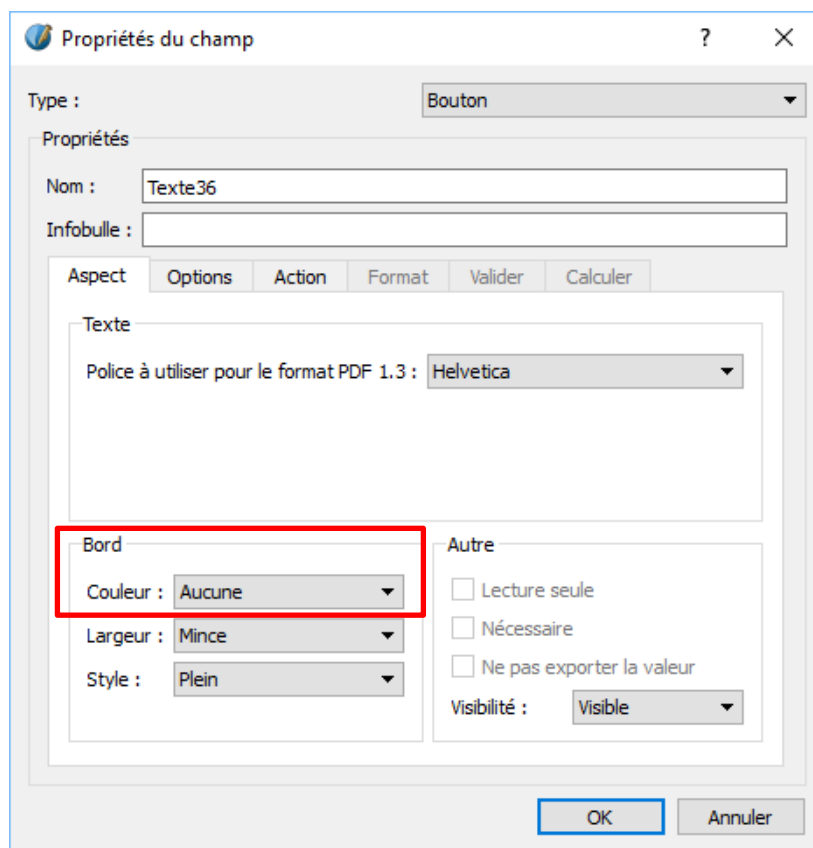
Propriétés du champ

?

X

Type : Bouton

Propriétés

Nom : Texte36

Infobulle :

Aspect | Options | Action | Format | Valider | Calculer

Texte

Police à utiliser pour le format PDF 1.3 : Helvetica

Bord

Couleur : Aucune

Largeur : Mince

Style : Plein

Autre

Lecture seule

Nécessaire

Ne pas exporter la valeur

Visibilité : Visible

OK

Annuler